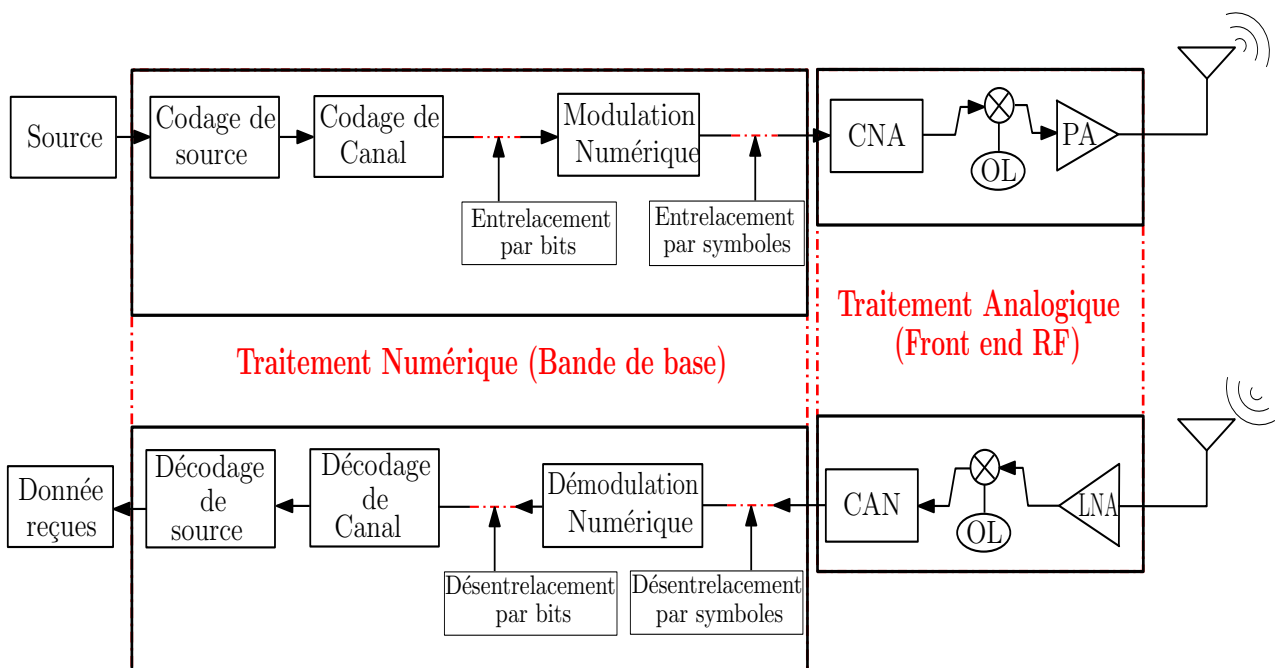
Source

Codage de source

Codage de Canal

Modulation Numérique

Entrelacement par bits

Entrelacement par symboles

CNA

OL

PA

Traitement Analogique (Front end RF)

Traitement Numérique (Bande de base)

Données reçues

Décodage de source

Décodage de Canal

Démodulation Numérique

Désentrelacement par bits

Désentrelacement par symboles

CAN

OL

LNA